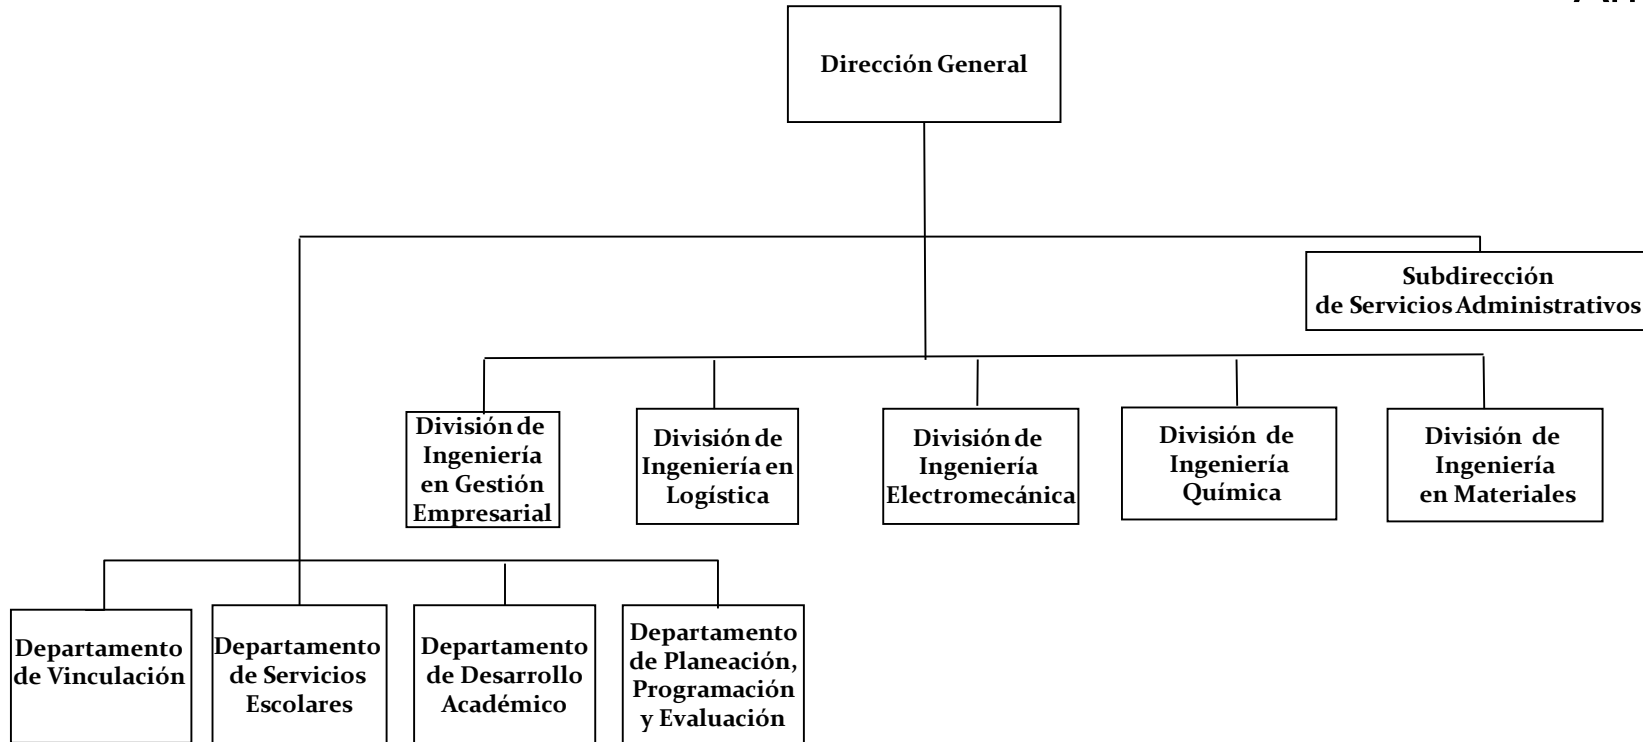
Dirección General

Subdirección de Servicios Administrativos

División de Ingeniería en Gestión Empresarial

División de Ingeniería en Logística

División de Ingeniería Electromecánica

División de Ingeniería Química

División de Ingeniería en Materiales

Departamento de Vinculación

Departamento de Servicios Escolares

Departamento de Desarrollo Académico

Departamento de Planeación, Programación y Evaluación